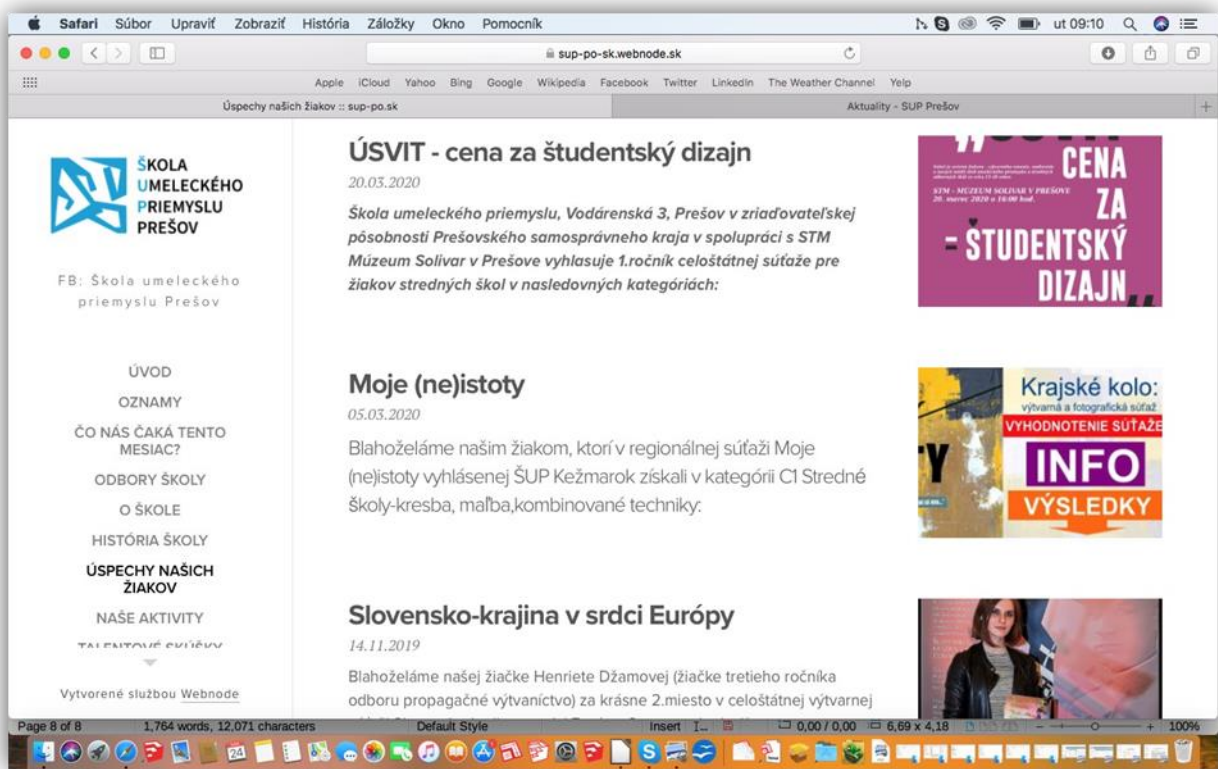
Safari Súbor Upraviť Zobraziť História Záložky Okno Pomocník
ut 09:10

sup-po-sk.webnode.sk

Apple iCloud Yahoo Bing Google Wikipedia Facebook Twitter LinkedIn The Weather Channel Yelp

Úspechy našich žiakov :: sup-po.sk
Aktuality - SUP Prešov

ŠKOLA UMELECKÉHO PRIEMYSLU PREŠOV

FB: Škola umeleckého priemyslu Prešov

ÚVOD
OZNAMY
ČO NÁS ČAKÁ TENTO MESIAC?
ODBORY ŠKOLY
O ŠKOLE
HISTÓRIA ŠKOLY
ÚSPECHY NAŠICH ŽIAKOV
NAŠE AKTIVITY
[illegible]

Vytvorené službou Webnode

ÚSVIT - cena za študentský dizajn
20.03.2020
Škola umeleckého priemyslu, Vodárenská 3, Prešov v zriaďovateľskej pôsobnosti Prešovského samosprávneho kraja v spolupráci s STM Múzeum Solivar v Prešove vyhlasuje 1.ročník celoštátnej súťaže pre žiakov stredných škôl v nasledovných kategóriách:

CENA ZA - ŠTUDENTSKÝ DIZAJN
STM - MÚZEUM SOLIVAR V PREŠOVE
20. marec 2020 o 16:00 hod.

Moje (ne)istoty
05.03.2020
Blahoželáme našim žiakom, ktorí v regionálnej súťaži Moje (ne)istoty vyhlásenej ŠUP Kežmarok získali v kategórii C1 Stredné školy-kresba, maľba,kombinované techniky:

Krajské kolo:
výtvarná a fotografická súťaž
VYHODNOTENIE SÚŤAŽE
INFO
VÝSLEDKY

Slovensko-krajina v srdci Európy
14.11.2019
Blahoželáme našej žiačke Henriete Džamovej (žiačke tretieho ročníka odboru propagačné výtvarníctvo) za krásne 2.miesto v celoštátnej výtvarnej

Page 8 of 8 1,764 words, 12,071 characters Default Style Insert 0,00 / 0,00 6,69 x 4,18 100%